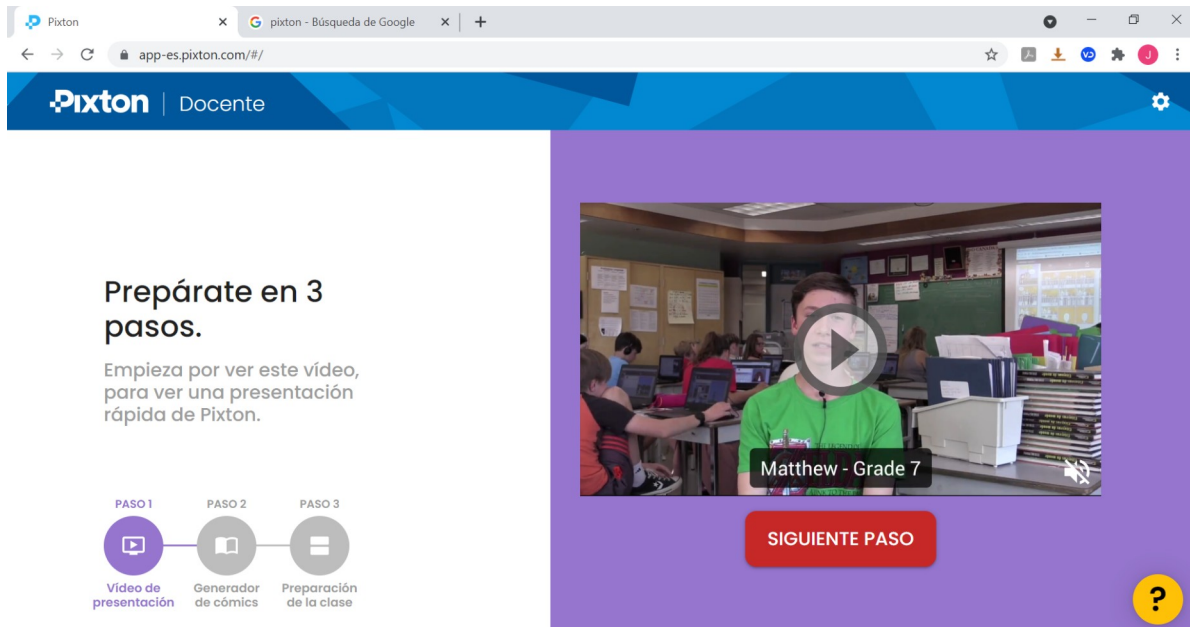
Pixton
pixton - Búsqueda de Google
app-es.pixton.com/#/

Pixton | Docente

Prepárate en 3 pasos.

Empieza por ver este vídeo, para ver una presentación rápida de Pixton.

PASO 1
Vídeo de presentación

PASO 2
Generador de cómics

PASO 3
Preparación de la clase

Matthew - Grade 7

SIGUIENTE PASO

?